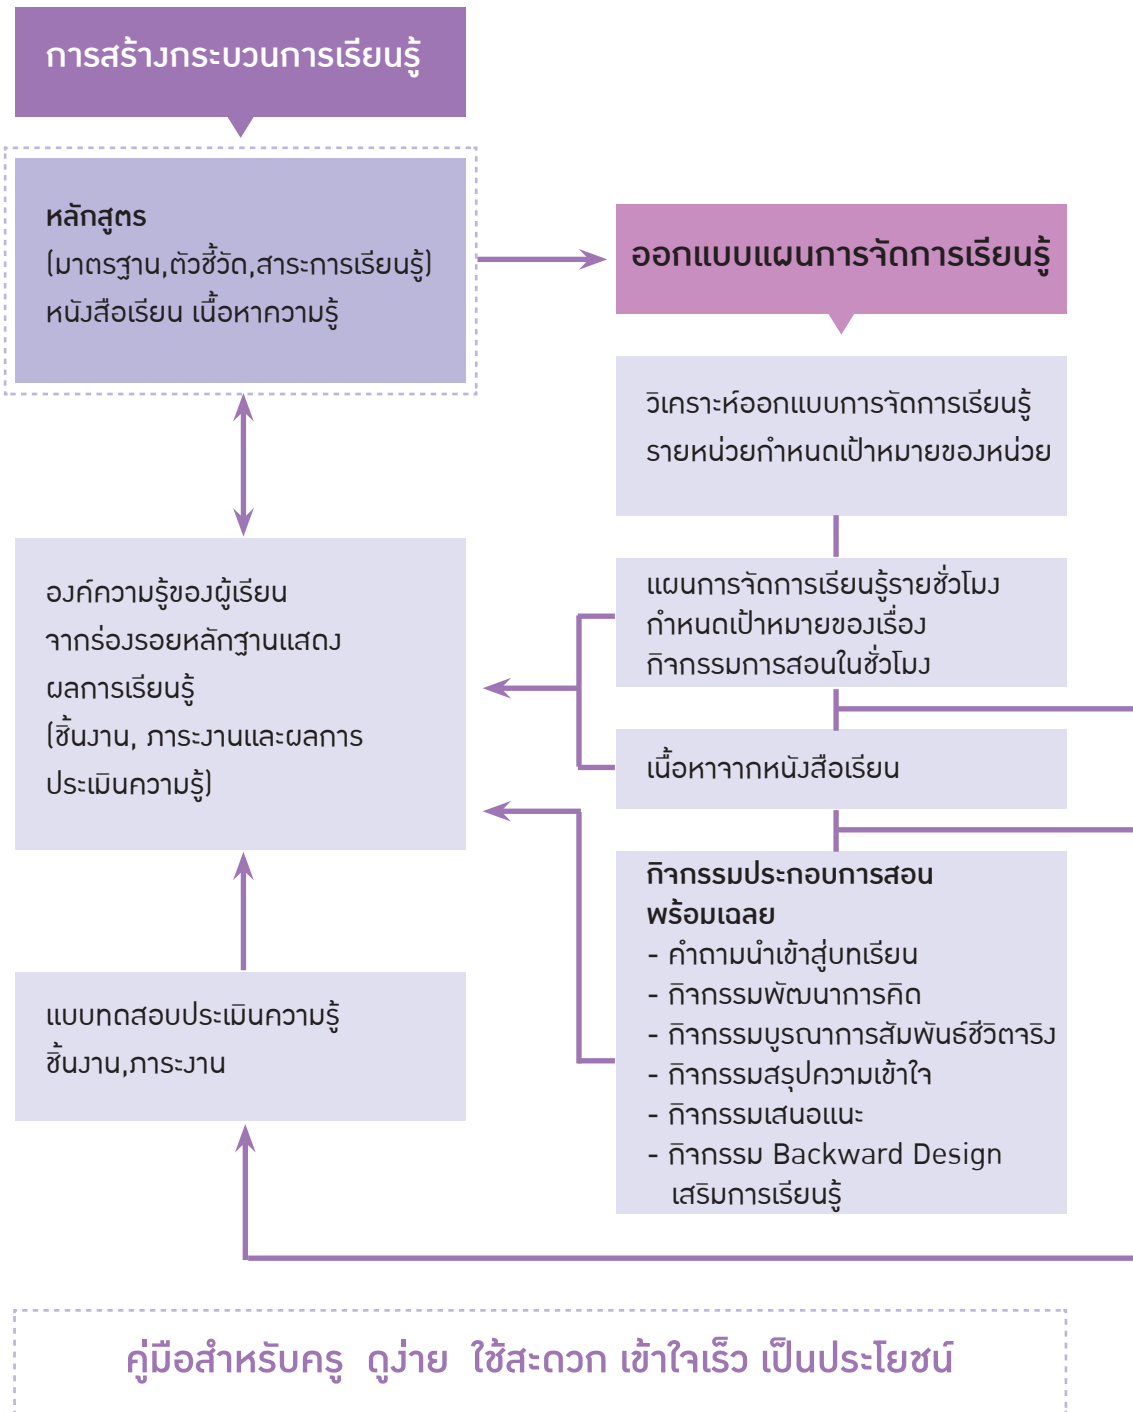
การสร้างกระบวนการเรียนรู้

หลักสูตร
(มาตรฐาน,ตัวชี้วัด,สาระการเรียนรู้)
หนังสือเรียน เนื้อหาความรู้

ออกแบบแผนการจัดการเรียนรู้

วิเคราะห์ออกแบบการจัดการเรียนรู้ รายหน่วยกำหนดเป้าหมายของหน่วย

องค์ความรู้ของผู้เรียน จากร่องรอยหลักฐานแสดง ผลการเรียนรู้ (ชิ้นงาน, ภาระงานและผลการประเมินความรู้)

แผนการจัดการเรียนรู้รายชั่วโมง
กำหนดเป้าหมายของเรื่อง
กิจกรรมการสอนในชั่วโมง

เนื้อหาจากหนังสือเรียน

กิจกรรมประกอบการสอน พร้อมเฉลย
- คำถามนำเข้าสู่บทเรียน
- กิจกรรมพัฒนาการคิด
- กิจกรรมบูรณาการสัมพันธ์ชีวิตจริง
- กิจกรรมสรุปความเข้าใจ
- กิจกรรมเสนอแนะ
- กิจกรรม Backward Design เสริมการเรียนรู้

แบบทดสอบประเมินความรู้
ชิ้นงาน,ภาระงาน

คู่มือสำหรับครู ดูง่าย ใช้สะดวก เข้าใจเร็ว เป็นประโยชน์